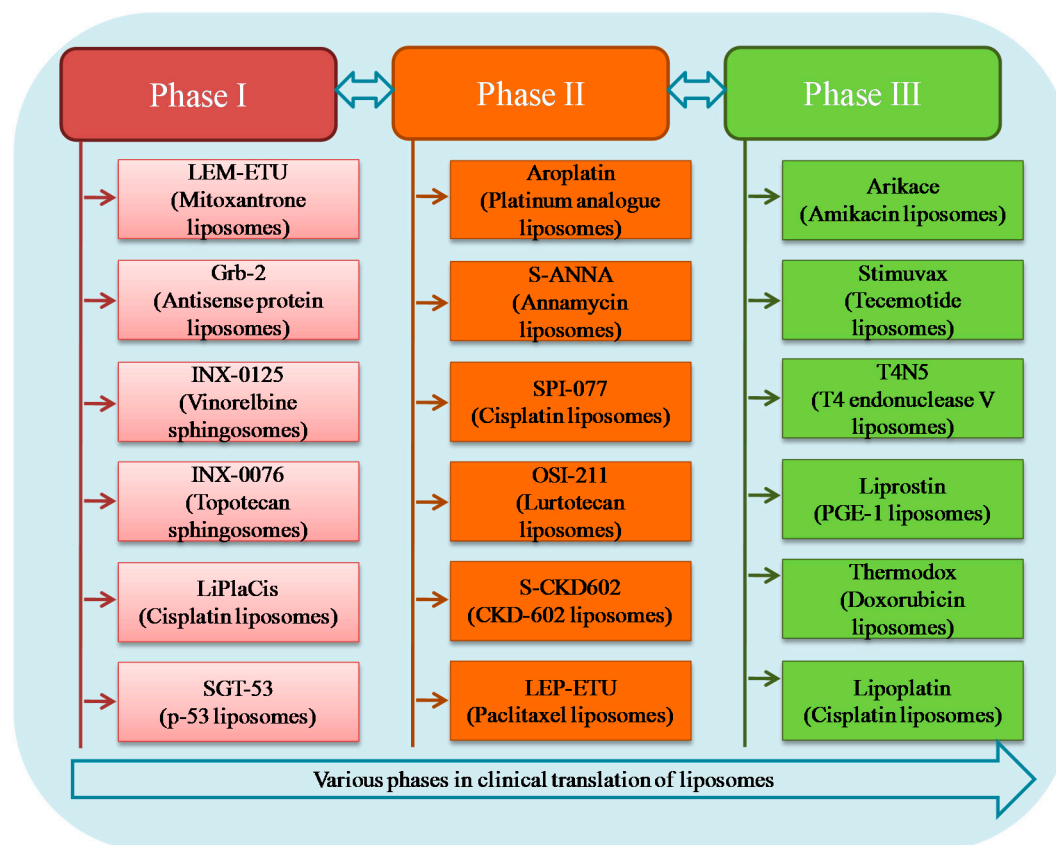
Phase I

Phase II

Phase III

LEM-ETU (Mitoxantrone liposomes)

Grb-2 (Antisense protein liposomes)

INX-0125 (Vinorelbine sphingosomes)

INX-0076 (Topotecan sphingosomes)

LiPlaCis (Cisplatin liposomes)

SGT-53 (p-53 liposomes)

Aroplatin (Platinum analogue liposomes)

S-ANNA (Annamycin liposomes)

SPI-077 (Cisplatin liposomes)

OSI-211 (Lurtotecan liposomes)

S-CKD602 (CKD-602 liposomes)

LEP-ETU (Paclitaxel liposomes)

Arikace (Amikacin liposomes)

Stimuvax (Tecemotide liposomes)

T4N5 (T4 endonuclease V liposomes)

Liprostin (PGE-1 liposomes)

Thermodox (Doxorubicin liposomes)

Lipoplatin (Cisplatin liposomes)

Various phases in clinical translation of liposomes